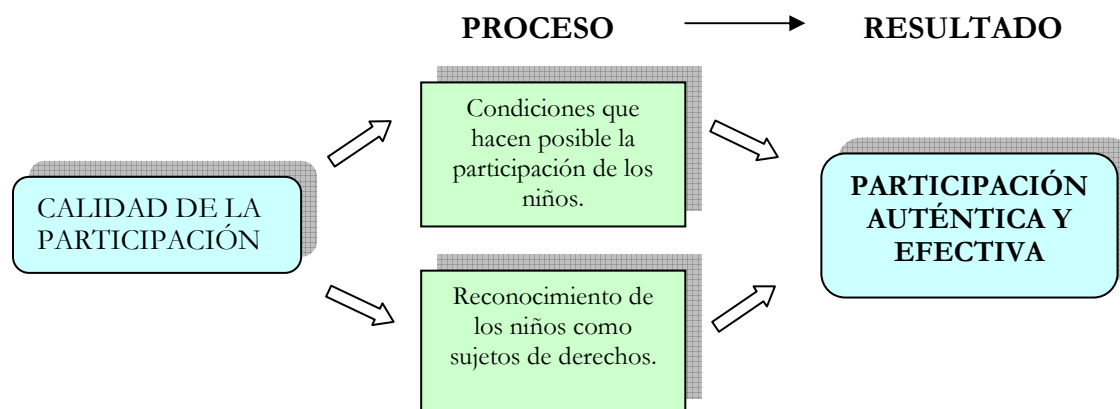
PROCESO → RESULTADO

CALIDAD DE LA PARTICIPACIÓN

Condiciones que hacen posible la participación de los niños.

Reconocimiento de los niños como sujetos de derechos.

PARTICIPACIÓN AUTÉNTICA Y EFECTIVA